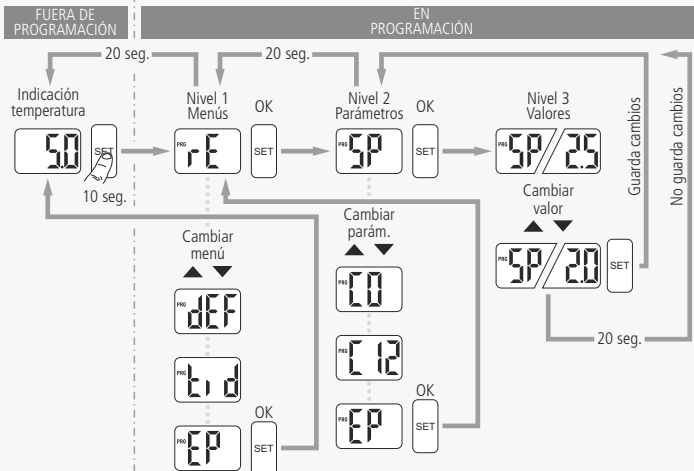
FUERA DE PROGRAMACIÓN

EN PROGRAMACIÓN

20 seg.

20 seg.

Indicación temperatura

5.0

SET

10 seg.

Nivel 1 Menús

PRG rE

OK

SET

Nivel 2 Parámetros

PRG SP

OK

SET

Nivel 3 Valores

PRG SP / 2.5

Guarda cambios

No guarda cambios

Cambiar valor

▲ ▼

PRG SP / 2.0

SET

20 seg.

Cambiar menú

▲ ▼

PRG dEF

PRG ti d

PRG EP

OK

SET

Cambiar parám.

▲ ▼

PRG C0

PRG C12

PRG EP

OK

SET